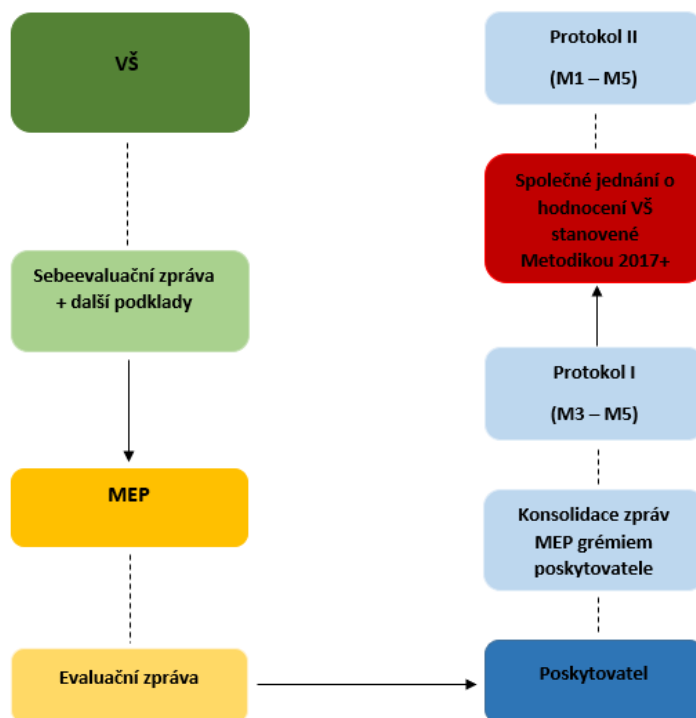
VŠ

Sebeevaluační zpráva + další podklady

MEP

Evaluační zpráva

Protokol II

(M1 – M5)

Společné jednání o hodnocení VŠ stanovené Metodikou 2017+

Protokol I

(M3 – M5)

Konsolidace zpráv MEP grémiem poskytovatele

Poskytovatel